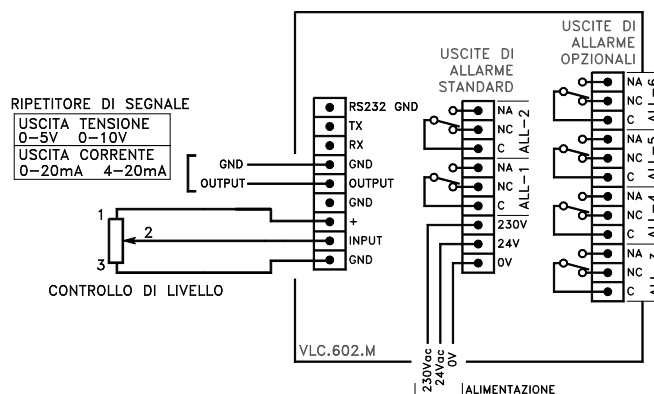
USCITE DI ALLARME OPZIONALI

USCITE DI ALLARME STANDARD

RIPETITORE DI SEGNALE

| USCITA TENSIONE |
|---|
| 0–5V 0–10V |
| USCITA CORRENTE |
| 0–20mA 4–20mA |

RS232 GND
TX
RX
GND
OUTPUT
GND
+
INPUT
GND

GND
OUTPUT

1
2
3

CONTROLLO DI LIVELLO

NA
NC
C
ALL–2
NA
NC
C
ALL–1
230V
24V
0V

NA
NC
C
ALL–6
NA
NC
C
ALL–5
NA
NC
C
ALL–4
NA
NC
C
ALL–3

VLC.602.M

230Vac
24Vac
0V

ALIMENTAZIONE